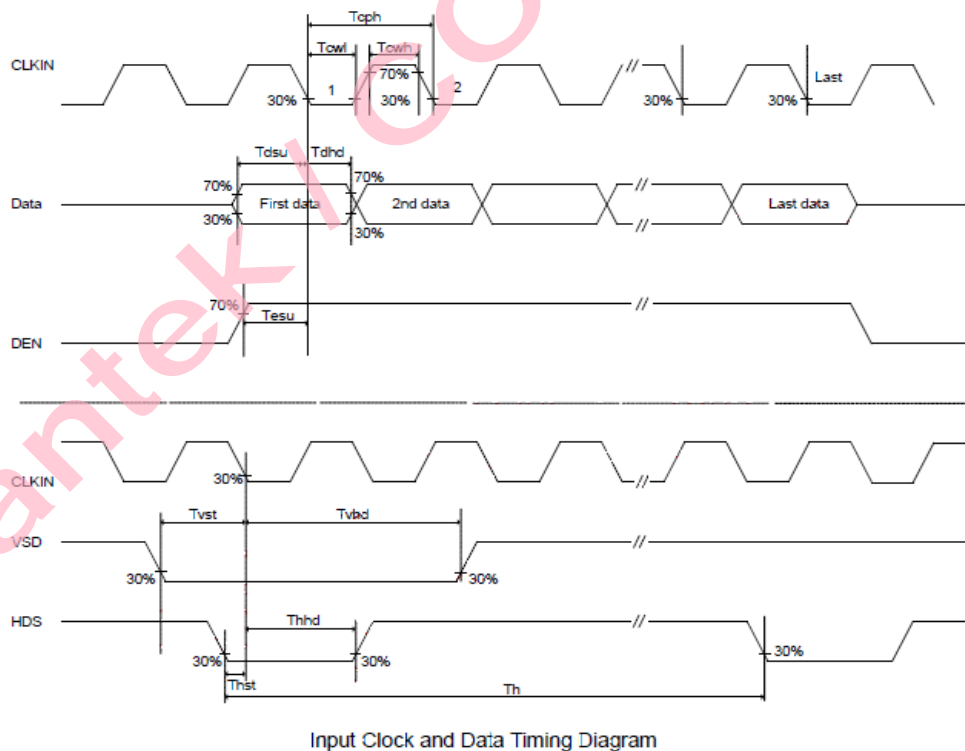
Tcph
Tcwl
Tcwh
CLKIN
70%
30%
1
30%
2
//
30%
30%
Last
Tdsu
Tdhd
70%
70%
Data
First data
2nd data
//
Last data
30%
//
30%
70%
DEN
Tesu
//
CLKIN
30%
//
Tvst
Tvbd
VSD
//
30%
30%
HDS
Thhd
//
30%
30%
30%
Thst
Th
Input Clock and Data Timing Diagram